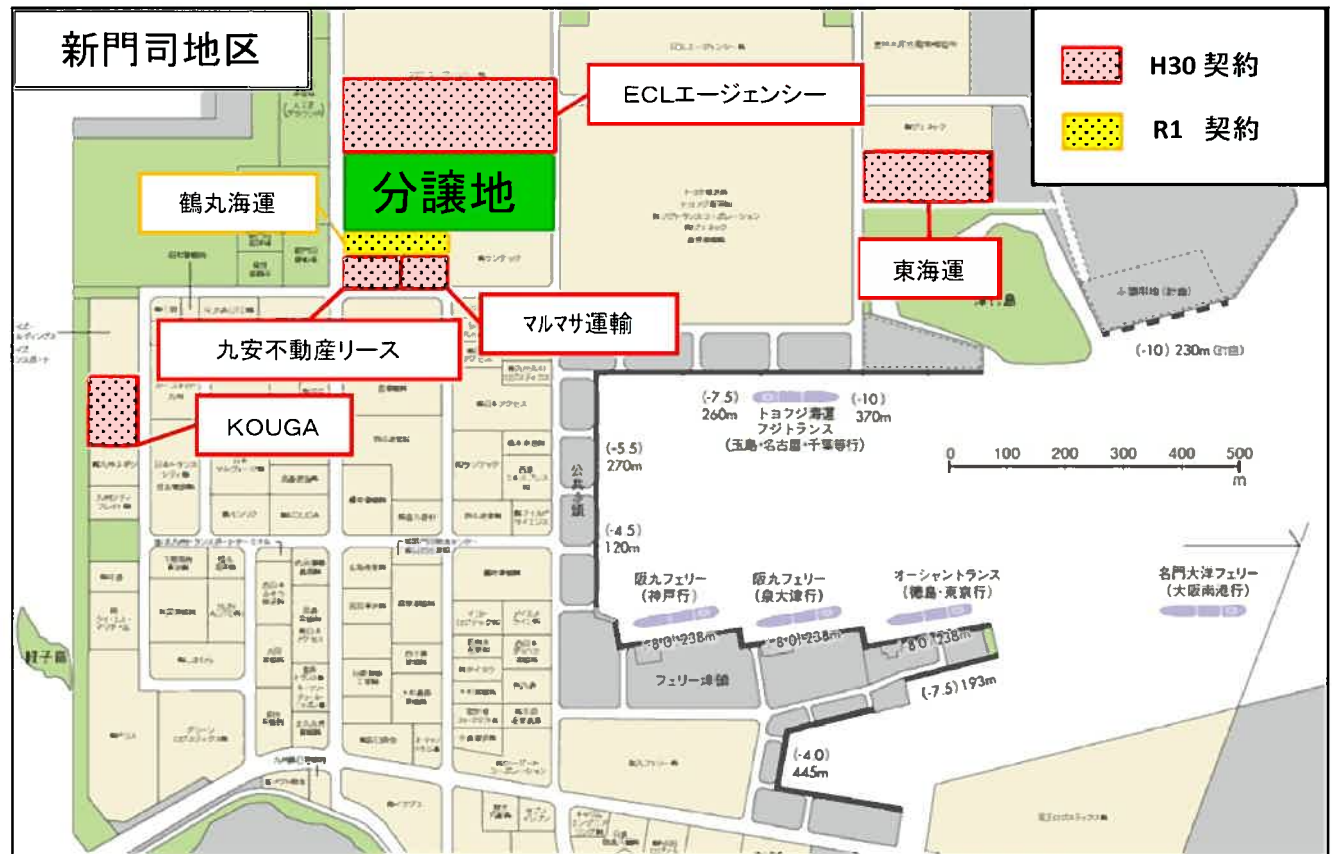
新門司地区

H30 契約

R1 契約

ECLエージェンシー

分譲地

鶴丸海運

東海運

マルマサ運輸

九安不動産リース

KOUGA

(-10) 230m

(-7.5) 260m

トヨフジ海運 フジトランス (玉島・名古屋・千葉等行)

(-10) 370m

(-5.5) 270m

公共岸壁

(-4.5) 120m

0 100 200 300 400 500 m

阪九フェリー (神戸行)

阪九フェリー (泉大津行)

オーシャントランス (徳島・東京行)

名門大洋フェリー (大阪南港行)

(-8.0) 238m

(-8.0) 238m

(-8.0) 238m

フェリー埠頭

(-7.5) 193m

(-4.0) 445m